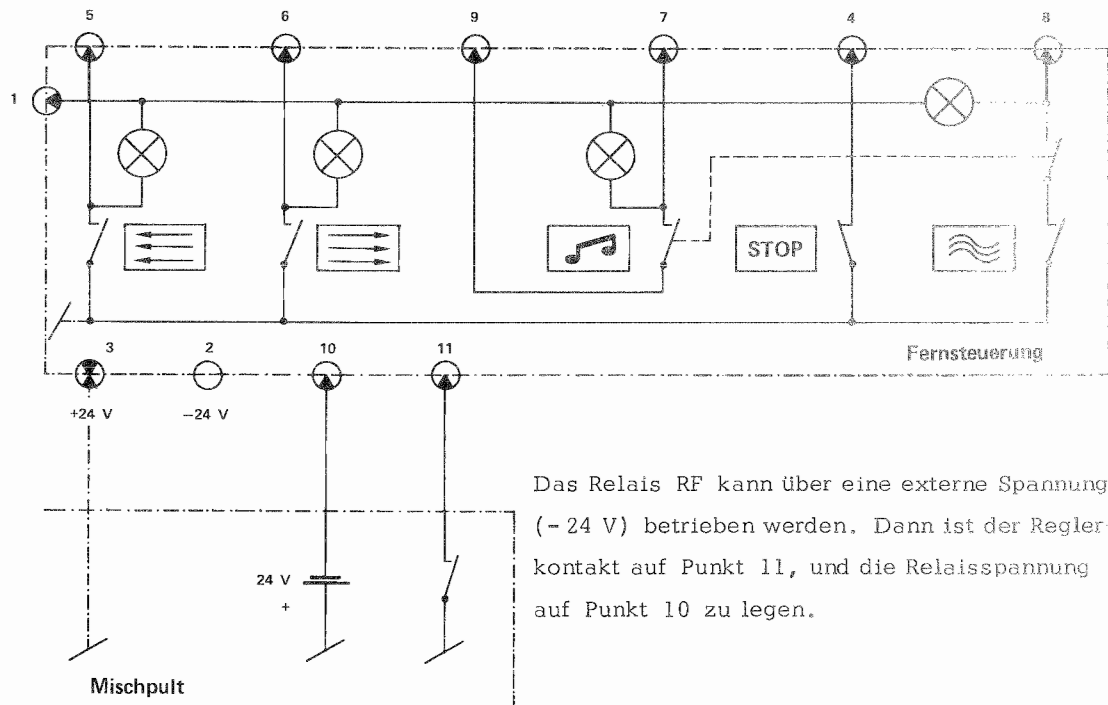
5 6 9 7 4 8

1

STOP

3 2 10 11

Fernsteuerung

+24 V −24 V

24 V
+

Mischpult

Das Relais RF kann über eine externe Spannung (− 24 V) betrieben werden. Dann ist der Reglerkontakt auf Punkt 11, und die Relaisspannung auf Punkt 10 zu legen.